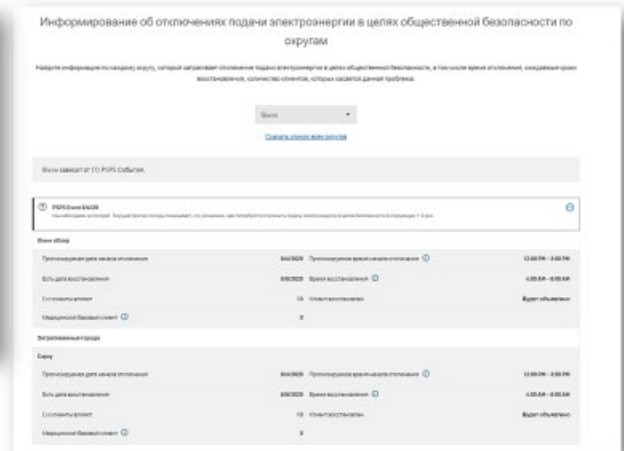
Информирование об отключениях подачи электроэнергии в целях общественной безопасности по округам

Найдите информацию по каждому округу, который затрагивают отключения подачи электроэнергии в целях общественной безопасности, в том числе время отключения, ожидаемые сроки восстановления, количество клиентов, которых касается данная проблема.

Butte

Скрыть список всех округов

Butte зависит от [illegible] PSPS События.

PSPS Event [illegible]

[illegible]

Butte обзор

| Прогнозируемая дата начала отключения | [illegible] | Прогнозируемое время начала отключения | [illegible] |
|---|---|---|---|
| Есть дата восстановления | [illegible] | Время восстановления | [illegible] |
| Со стороны клиент | 10 | Ответ восстановлен | Будет объявлено |
| Медицинский базовый клиент | 0 | | |

Затронутые города

Biggs

| Прогнозируемая дата начала отключения | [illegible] | Прогнозируемое время начала отключения | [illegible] |
|---|---|---|---|
| Есть дата восстановления | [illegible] | Время восстановления | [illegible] |
| Со стороны клиент | 10 | Ответ восстановлен | Будет объявлено |
| Медицинский базовый клиент | 0 | | |